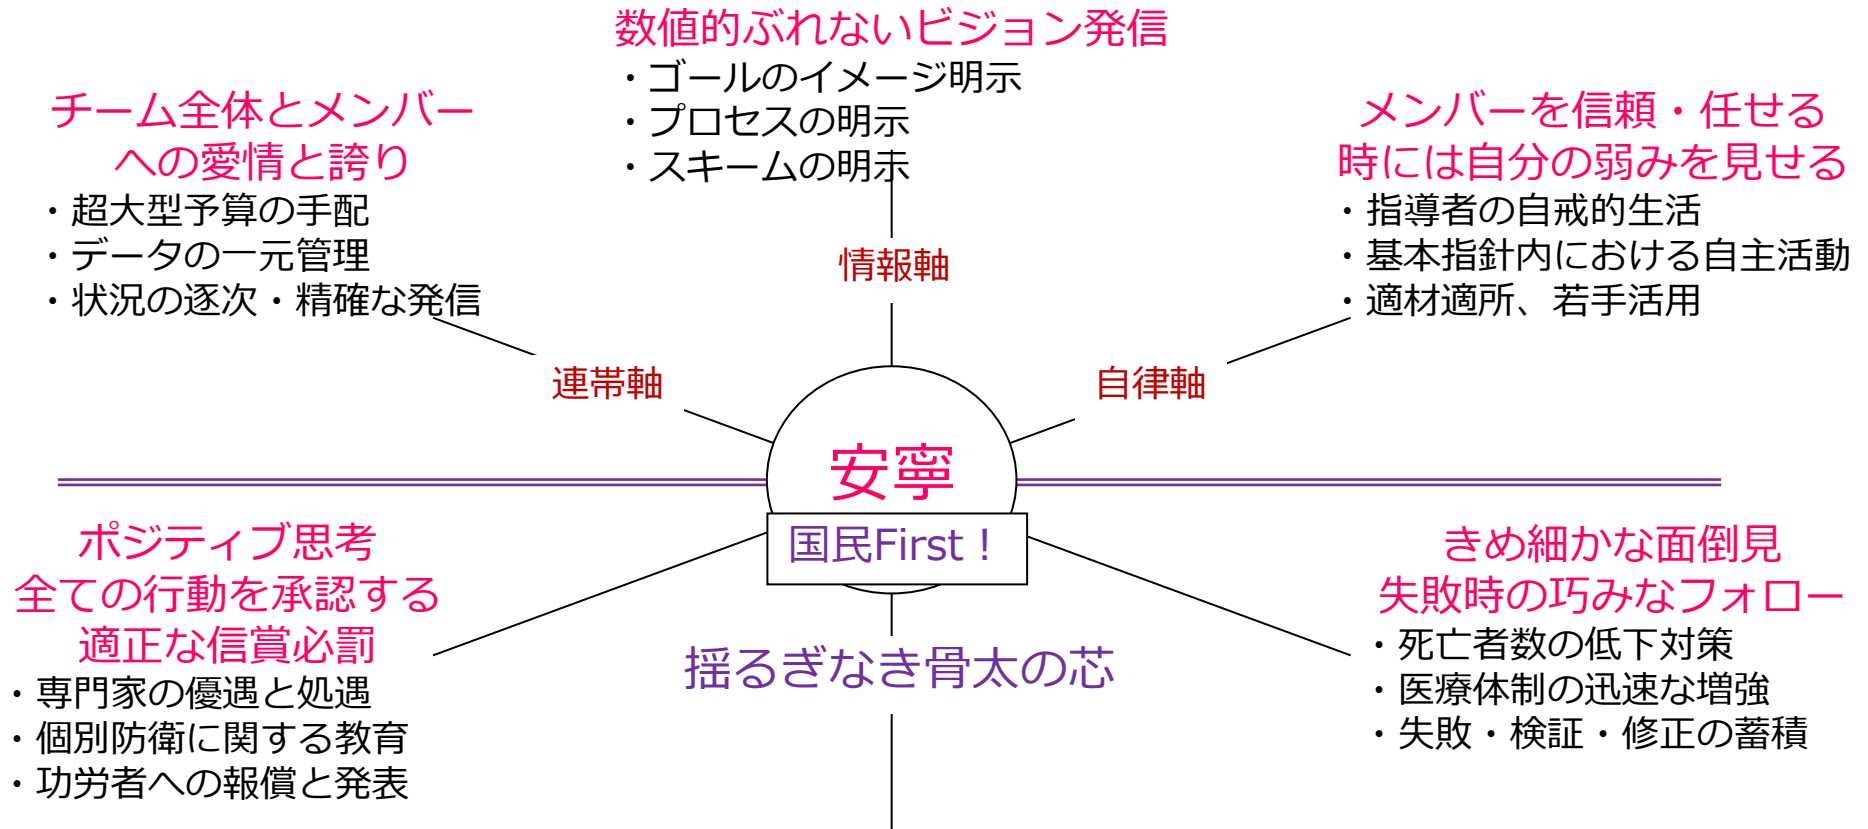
数値的ぶれないビジョン発信
・ゴールのイメージ明示
・プロセスの明示
・スキームの明示

チーム全体とメンバーへの愛情と誇り
・超大型予算の手配
・データの一元管理
・状況の逐次・精確な発信

メンバーを信頼・任せる
時には自分の弱みを見せる
・指導者の自戒的生活
・基本指針内における自主活動
・適材適所、若手活用

情報軸

連帯軸

自律軸

安寧

国民First！

ポジティブ思考
全ての行動を承認する
適正な信賞必罰
・専門家の優遇と処遇
・個別防衛に関する教育
・功労者への報償と発表

揺るぎなき骨太の芯

きめ細かな面倒見
失敗時の巧みなフォロー
・死亡者数の低下対策
・医療体制の迅速な増強
・失敗・検証・修正の蓄積